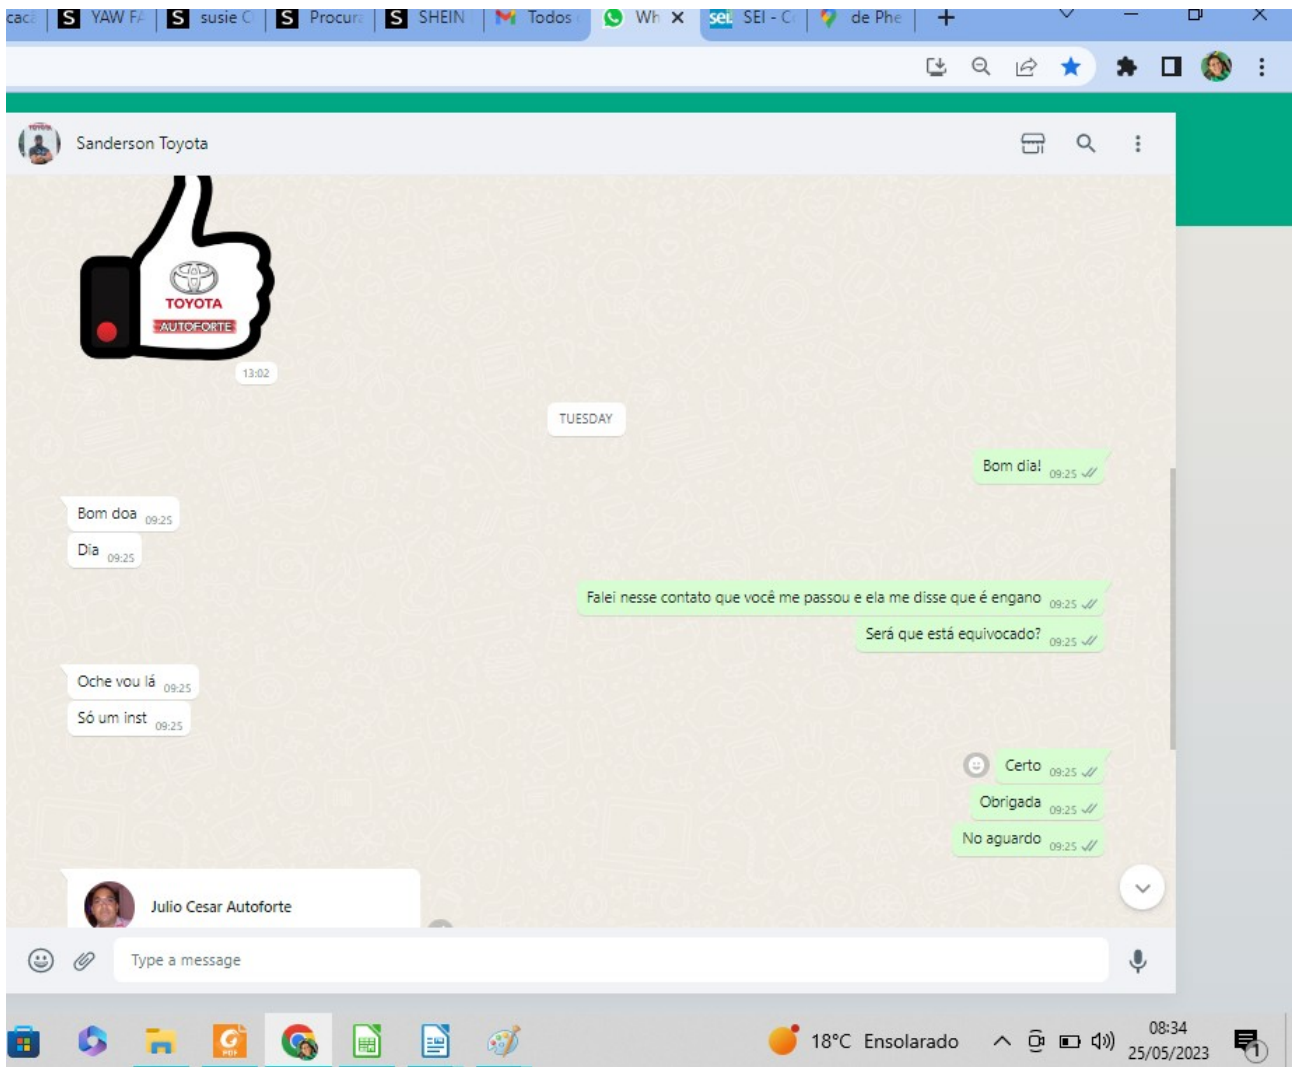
caca | YAW FA | susie C | Procura | SHEIN | Todos | Wh | SEI - C | de Phe

Sanderson Toyota

TOYOTA
AUTOFORTE
13:02

TUESDAY

Bom dia! 09:25

Bom doa 09:25
Dia 09:25

Falei nesse contato que você me passou e ela me disse que é engano 09:25
Será que está equivocado? 09:25

Oche vou lá 09:25
Só um inst 09:25

Certo 09:25
Obrigada 09:25
No aguardo 09:25

Julio Cesar Autoforte

Type a message

18°C Ensolarado
08:34
25/05/2023